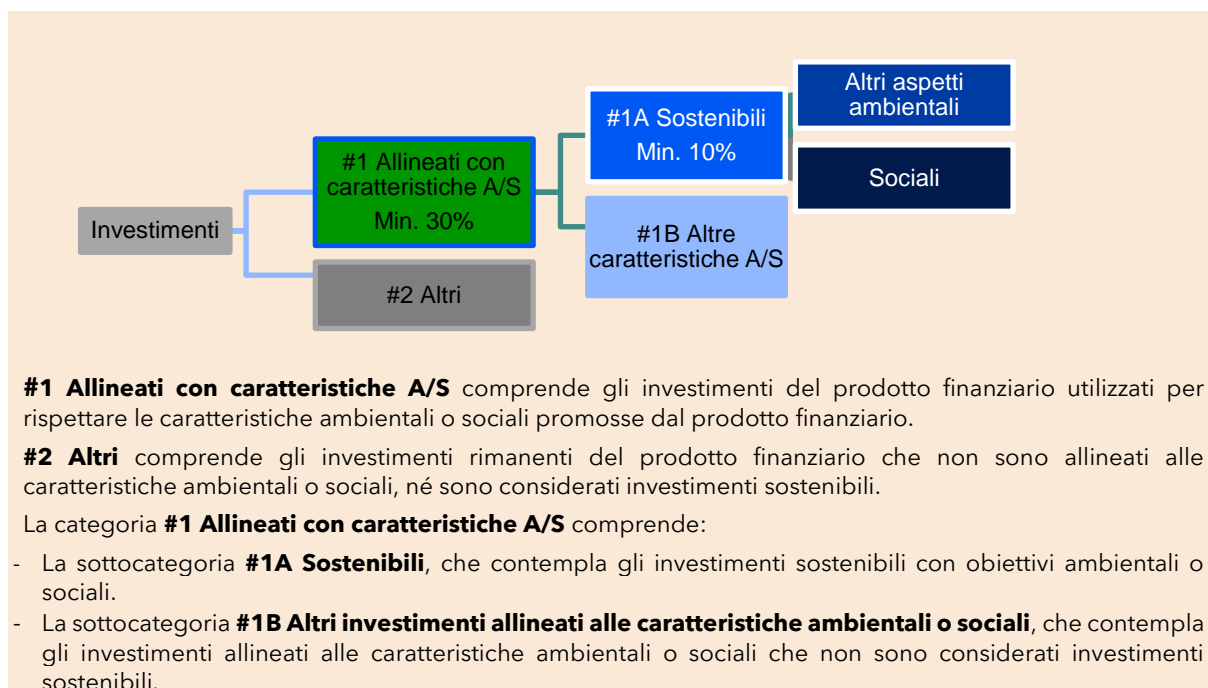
Investimenti

#1 Allineati con caratteristiche A/S
Min. 30%

#2 Altri

#1A Sostenibili
Min. 10%

#1B Altre caratteristiche A/S

Altri aspetti ambientali

Sociali

**#1 Allineati con caratteristiche A/S** comprende gli investimenti del prodotto finanziario utilizzati per rispettare le caratteristiche ambientali o sociali promosse dal prodotto finanziario.

**#2 Altri** comprende gli investimenti rimanenti del prodotto finanziario che non sono allineati alle caratteristiche ambientali o sociali, né sono considerati investimenti sostenibili.

La categoria **#1 Allineati con caratteristiche A/S** comprende:

- La sottocategoria **#1A Sostenibili**, che contempla gli investimenti sostenibili con obiettivi ambientali o sociali.
- La sottocategoria **#1B Altri investimenti allineati alle caratteristiche ambientali o sociali**, che contempla gli investimenti allineati alle caratteristiche ambientali o sociali che non sono considerati investimenti sostenibili.